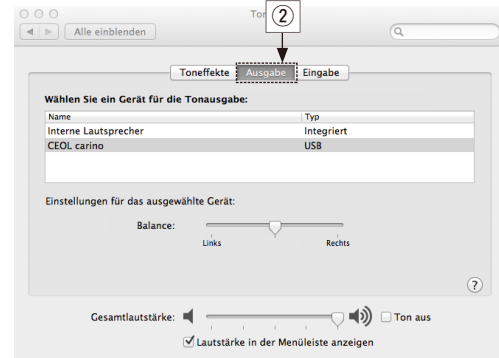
Ton

②

Alle einblenden

Toneffekte Ausgabe Eingabe

Wählen Sie ein Gerät für die Tonausgabe:

| Name | Typ |
|---|---|
| Interne Lautsprecher | Integriert |
| CEOL carino | USB |

Einstellungen für das ausgewählte Gerät:

Balance:

Links Rechts

?

Gesamtlautstärke:

Ton aus

Lautstärke in der Menüleiste anzeigen